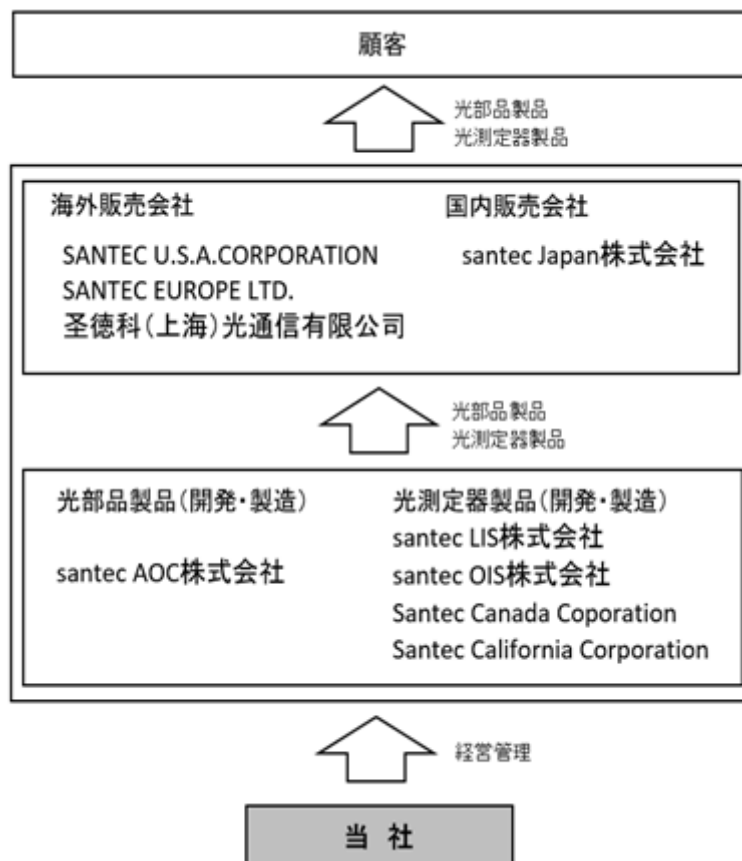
顧客

光部品製品
光測定器製品

海外販売会社

SANTEC U.S.A.CORPORATION
SANTEC EUROPE LTD.
圣德科(上海)光通信有限公司

国内販売会社

santec Japan株式会社

光部品製品
光測定器製品

光部品製品(開発・製造)

santec AOC株式会社

光測定器製品(開発・製造)
santec LIS株式会社
santec OIS株式会社
Santec Canada Coporation
Santec California Corporation

経営管理

当 社